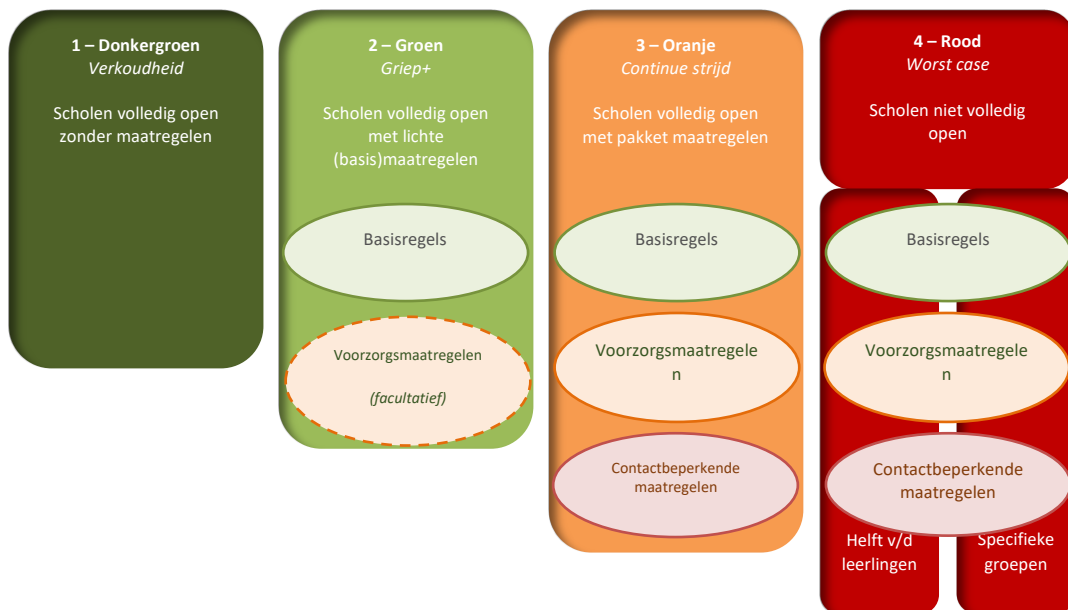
**1 – Donkergroen**
*Verkoudheid*

Scholen volledig open zonder maatregelen

**2 – Groen**
*Griep+*

Scholen volledig open met lichte (basis)maatregelen

Basisregels

Voorzorgsmaatregelen

*(facultatief)*

**3 – Oranje**
*Continue strijd*

Scholen volledig open met pakket maatregelen

Basisregels

Voorzorgsmaatregelen

Contactbeperkende maatregelen

**4 – Rood**
*Worst case*

Scholen niet volledig open

Basisregels

Voorzorgsmaatregelen

Contactbeperkende maatregelen

Helft v/d leerlingen

Specifieke groepen